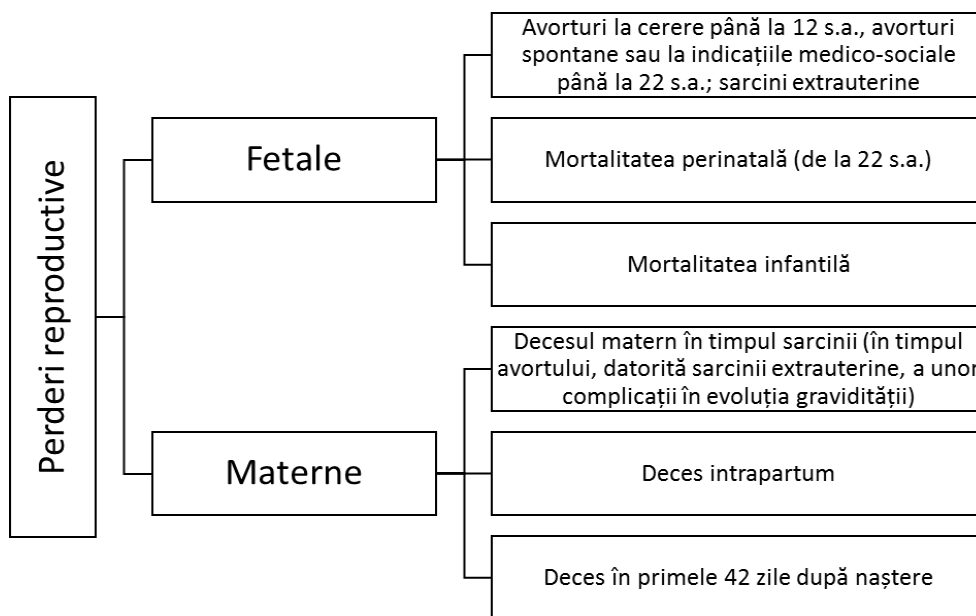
Perderi reproductive

Fetale

Avorturi la cerere până la 12 s.a., avorturi spontane sau la indicațiile medico-sociale până la 22 s.a.; sarcini extrauterine

Mortalitatea perinatală (de la 22 s.a.)

Mortalitatea infantilă

Materne

Decesul matern în timpul sarcinii (în timpul avortului, datorită sarcinii extrauterine, a unor complicații în evoluția gravidității)

Deces intrapartum

Deces în primele 42 zile după naștere